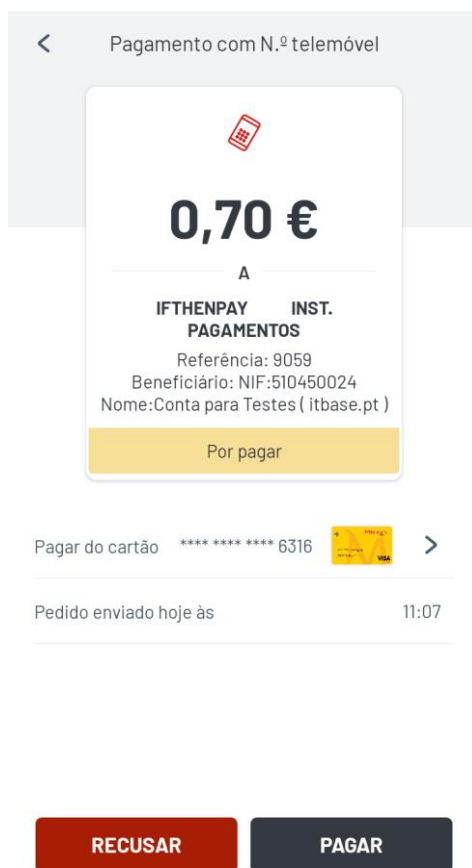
Pagamento com N.º telemóvel

0,70 €

A

IFTHENPAY INST. PAGAMENTOS

Referência: 9059
Beneficiário: NIF:510450024
Nome:Conta para Testes ( itbase.pt )

Por pagar

Pagar do cartão **** **** **** 6316

Pedido enviado hoje às 11:07

RECUSAR

PAGAR